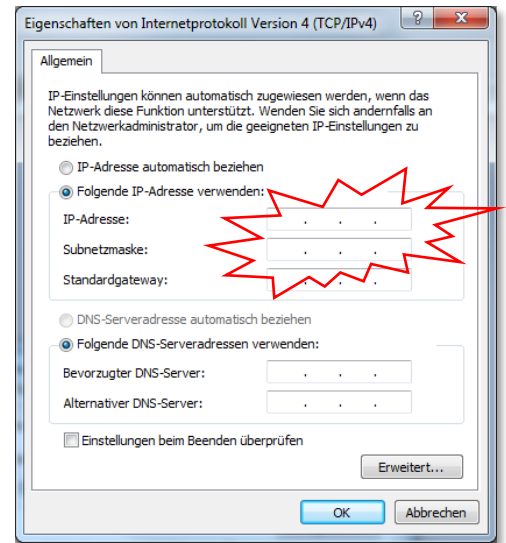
Eigenschaften von Internetprotokoll Version 4 (TCP/IPv4)

?

Allgemein

IP-Einstellungen können automatisch zugewiesen werden, wenn das Netzwerk diese Funktion unterstützt. Wenden Sie sich andernfalls an den Netzwerkadministrator, um die geeigneten IP-Einstellungen zu beziehen.

IP-Adresse automatisch beziehen

Folgende IP-Adresse verwenden:

IP-Adresse: . . .

Subnetzmaske: . . .

Standardgateway: . . .

DNS-Serveradresse automatisch beziehen

Folgende DNS-Serveradressen verwenden:

Bevorzugter DNS-Server: . . .

Alternativer DNS-Server: . . .

Einstellungen beim Beenden überprüfen

Erweitert...

OK

Abbrechen